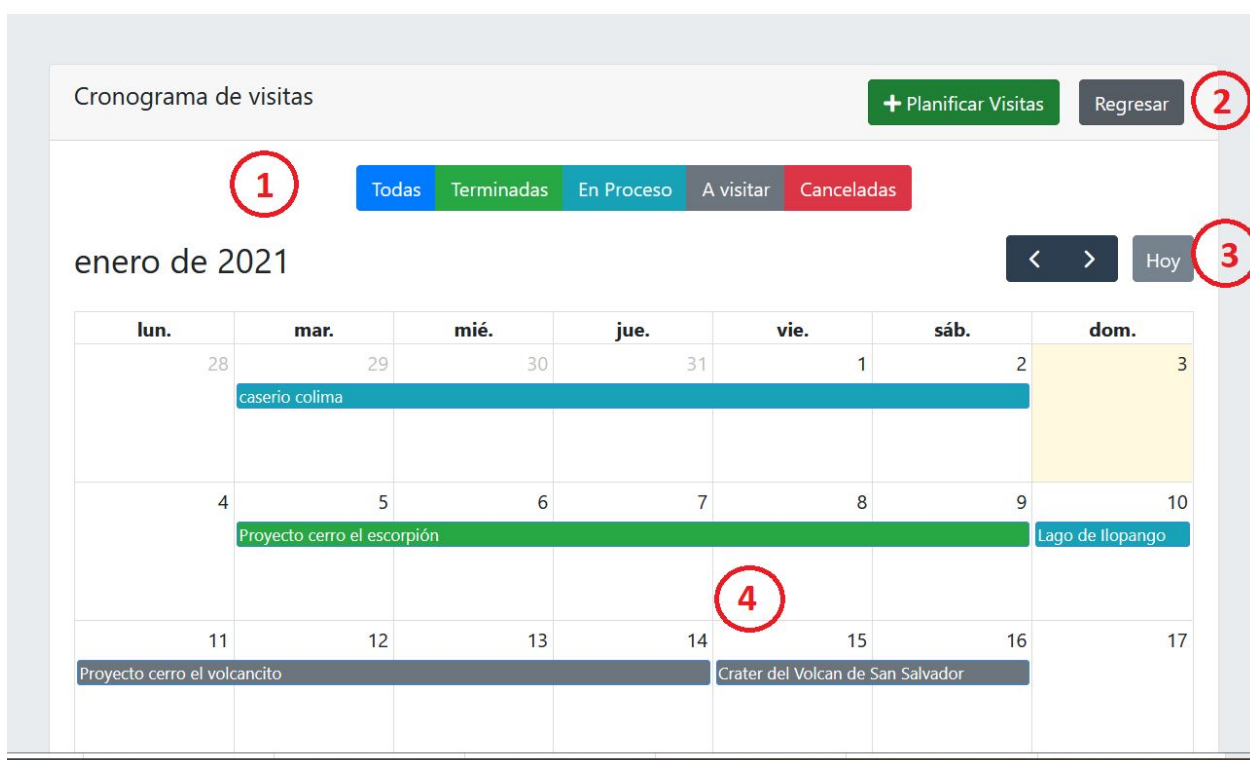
Cronograma de visitas

+ Planificar Visitas

Regresar

2

1

Todas Terminadas En Proceso A visitar Canceladas

enero de 2021

< >

Hoy

3

| lun. | mar. | mié. | jue. | vie. | sáb. | dom. |
|---|---|---|---|---|---|---|
| 28 | 29 | 30 | 31 | 1 | 2 | 3 |
| | caserio colima | | | | | |
| 4 | 5 | 6 | 7 | 8 | 9 | 10 |
| | Proyecto cerro el escorpión | | | | | Lago de Ilopango |
| 11 | 12 | 13 | 14 | 15 | 16 | 17 |
| Proyecto cerro el volcancito | | | | Crater del Volcan de San Salvador | | |

4